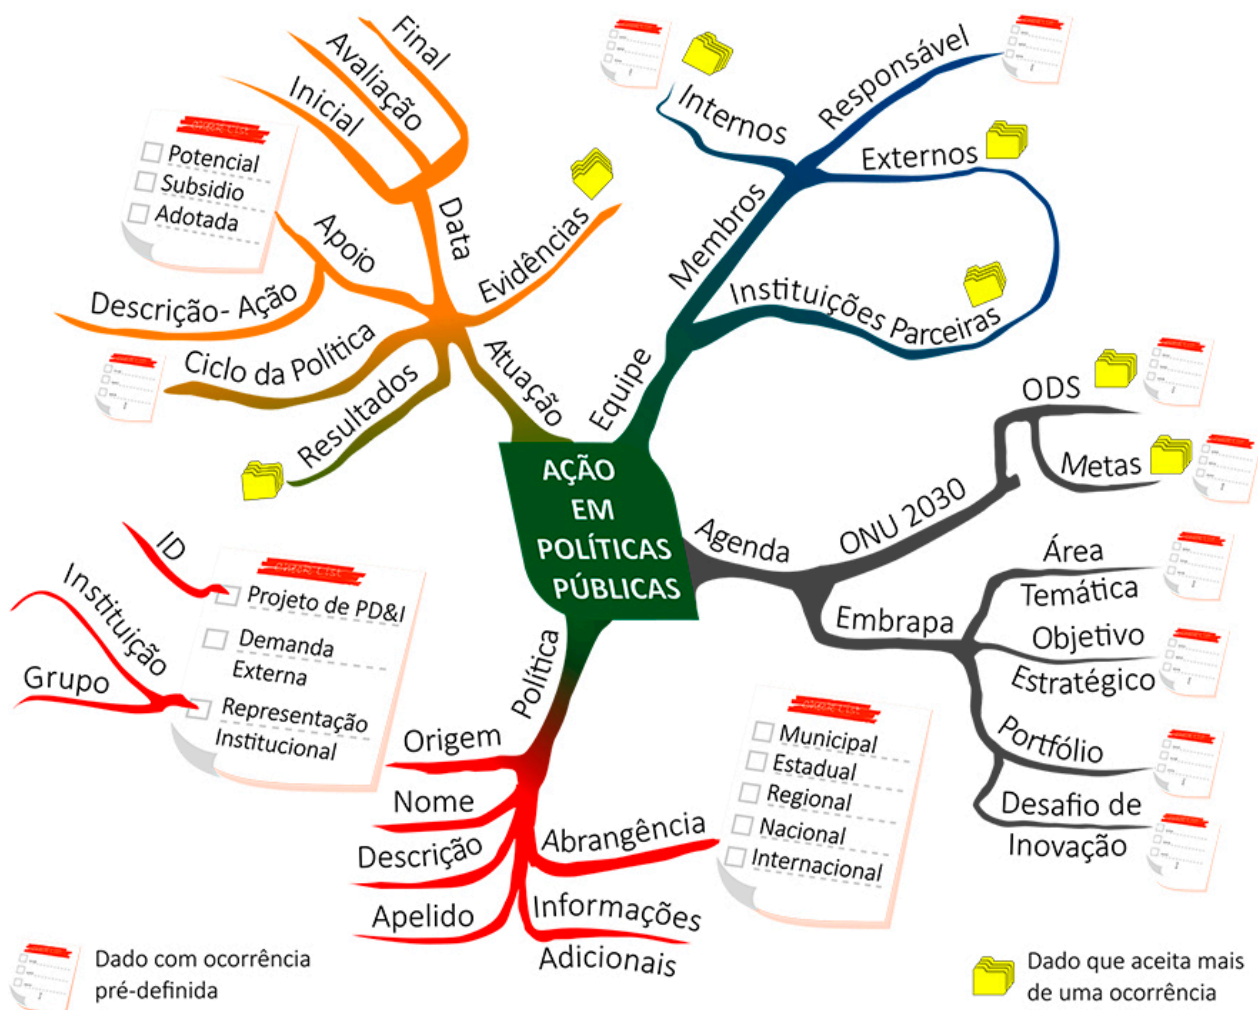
AÇÃO EM POLÍTICAS PÚBLICAS

Final
Avaliação
Inicial
Data
Potencial
Subsidio
Adotada
Apoio
Descrição- Ação
Evidências
Ciclo da Política
Resultados
Atuação

Internos
Responsável
Membros
Externos
Instituições Parceiras
Equipe

ODS
Metas
ONU 2030
Agenda
Área Temática
Objetivo Estratégico
Embrapa
Portfólio
Desafio de Inovação

ID
Instituição
Grupo
Projeto de PD&I
Demanda Externa
Representação Institucional
Origem
Política
Nome
Descrição
Apelido
Abrangência
Municipal
Estadual
Regional
Nacional
Internacional
Informações Adicionais

Dado com ocorrência pré-definida

Dado que aceita mais de uma ocorrência